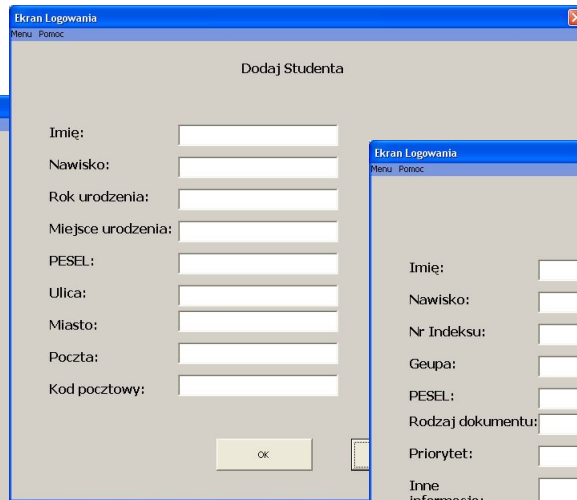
Ekran Logowania
Menu Pomoc
Dodaj Studenta
Imię:
Nawisko:
Rok urodzenia:
Miejsce urodzenia:
PESEL:
Ulica:
Miasto:
Poczta:
Kod pocztowy:
OK

Ekran Logowania
Menu Pomoc
Imię:
Nawisko:
Nr Indeksu:
Geupa:
PESEL:
Rodzaj dokumentu:
Priorytet:
Inne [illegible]